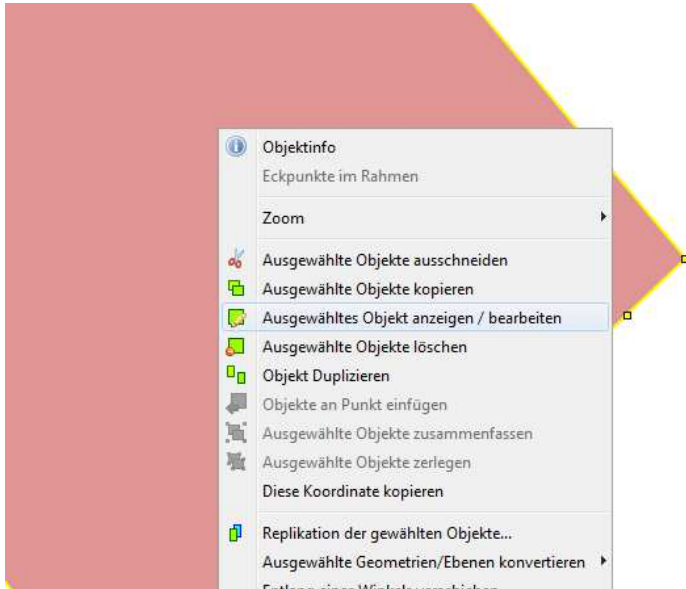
Objektinfo
Eckpunkte im Rahmen
Zoom
Ausgewählte Objekte ausschneiden
Ausgewählte Objekte kopieren
Ausgewähltes Objekt anzeigen / bearbeiten
Ausgewählte Objekte löschen
Objekt Duplizieren
Objekte an Punkt einfügen
Ausgewählte Objekte zusammenfassen
Ausgewählte Objekte zerlegen
Diese Koordinate kopieren
Replikation der gewählten Objekte...
Ausgewählte Geometrien/Ebenen konvertieren
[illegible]